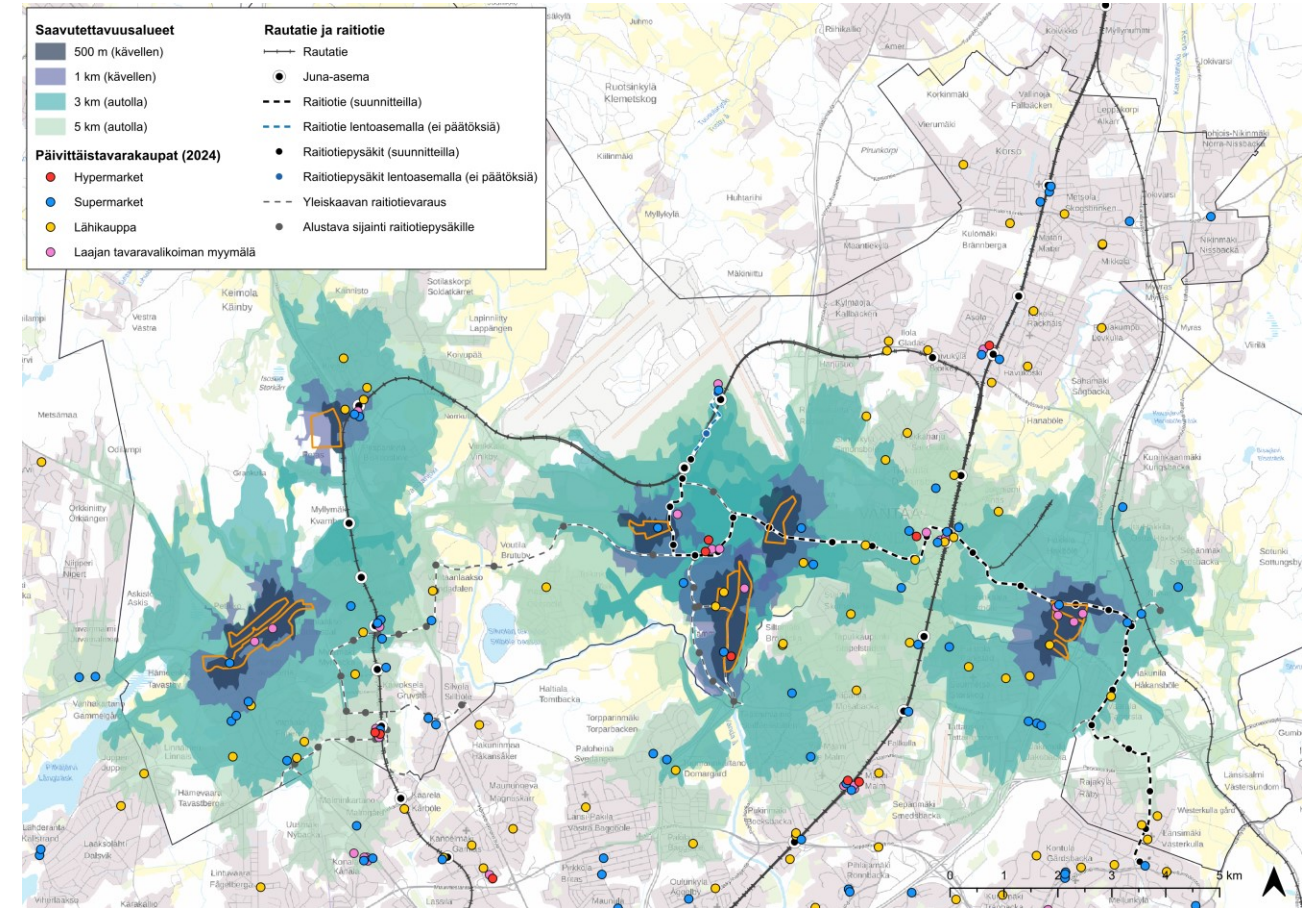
Saavutettavuusalueet
500 m (kävellen)
1 km (kävellen)
3 km (autolla)
5 km (autolla)

Päivittäistavarakaupat (2024)
Hypermarket
Supermarket
Lähikauppa
Laajan tavaravalikoiman myymälä

Rautatie ja raitiotie
Rautatie
Juna-asema
Raitiotie (suunnitteilla)
Raitiotie lentoasemalla (ei päätöksiä)
Raitiotiepysäkit (suunnitteilla)
Raitiotiepysäkit lentoasemalla (ei päätöksiä)
Yleiskaavan raitiotievaraus
Alustava sijainti raitiotiepysäkille

Ruotsinkylä Klemetskog
Korso
Keimola Kännby
Vestra Västra
Myllymäki Kvarnbacken
Hämeenkylä Tavastby
Hämevaara Tavastberg
Kivistö
Koivukylä
Tikkurila Dickursby
Hakunila Håkansböle
Rajakylä
Länsisalmi Västersundom
Vesterkulla gård
Länsimäki Västerkulla
Nikinmäki Nissbacka
Mikkola
Jokivarsi
Kuninkaala Kungsbacka
Leppäkorpi
Hakkila
Ylästö
Malmi
Pukinmäki
Tapanila
Seutula
Viinikkala
Voutila Brutoby
Halli
Pähkinärinne
Kaivoksela
Kartanonkoski
Martinlaakso
Vantaanlaakso
Länsimäki

0 1 2 3 4 5 km